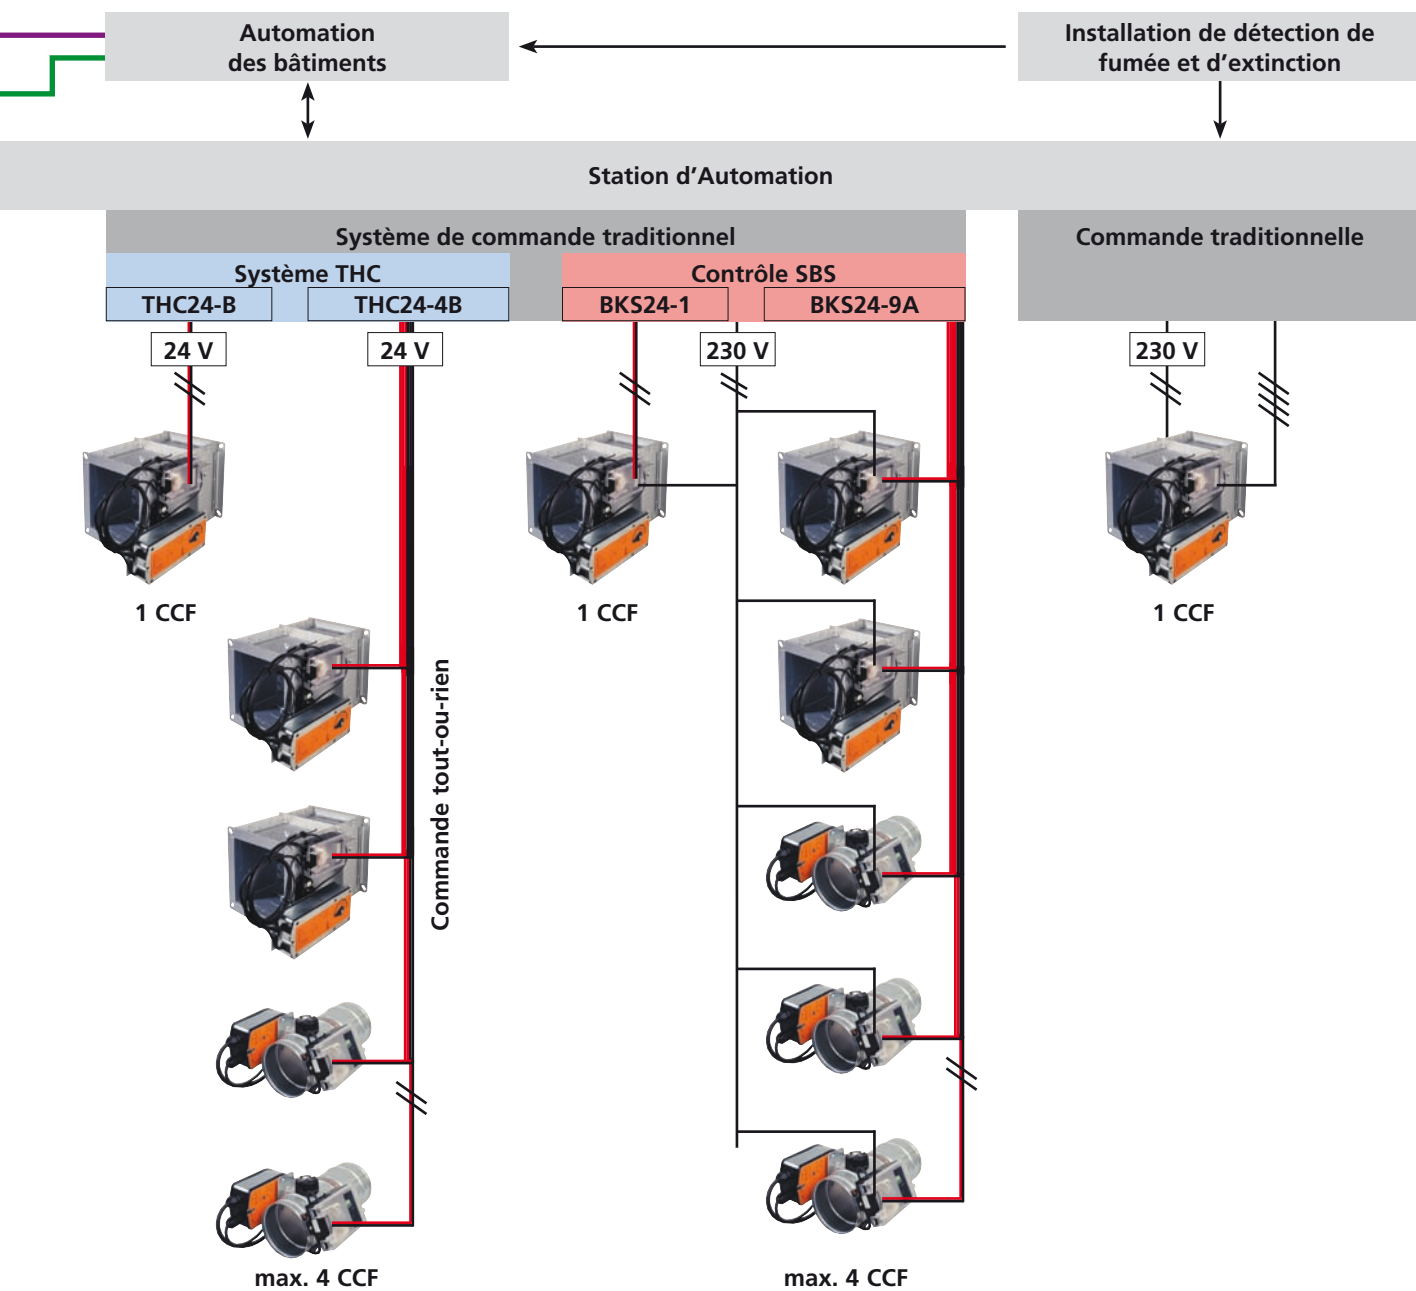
Automation des bâtiments

Installation de détection de fumée et d’extinction

Station d’Automation

Système de commande traditionnel

Commande traditionnelle

Système THC

THC24-B

THC24-4B

Contrôle SBS

BKS24-1

BKS24-9A

24 V

24 V

230 V

230 V

1 CCF

1 CCF

1 CCF

Commande tout-ou-rien

max. 4 CCF

max. 4 CCF